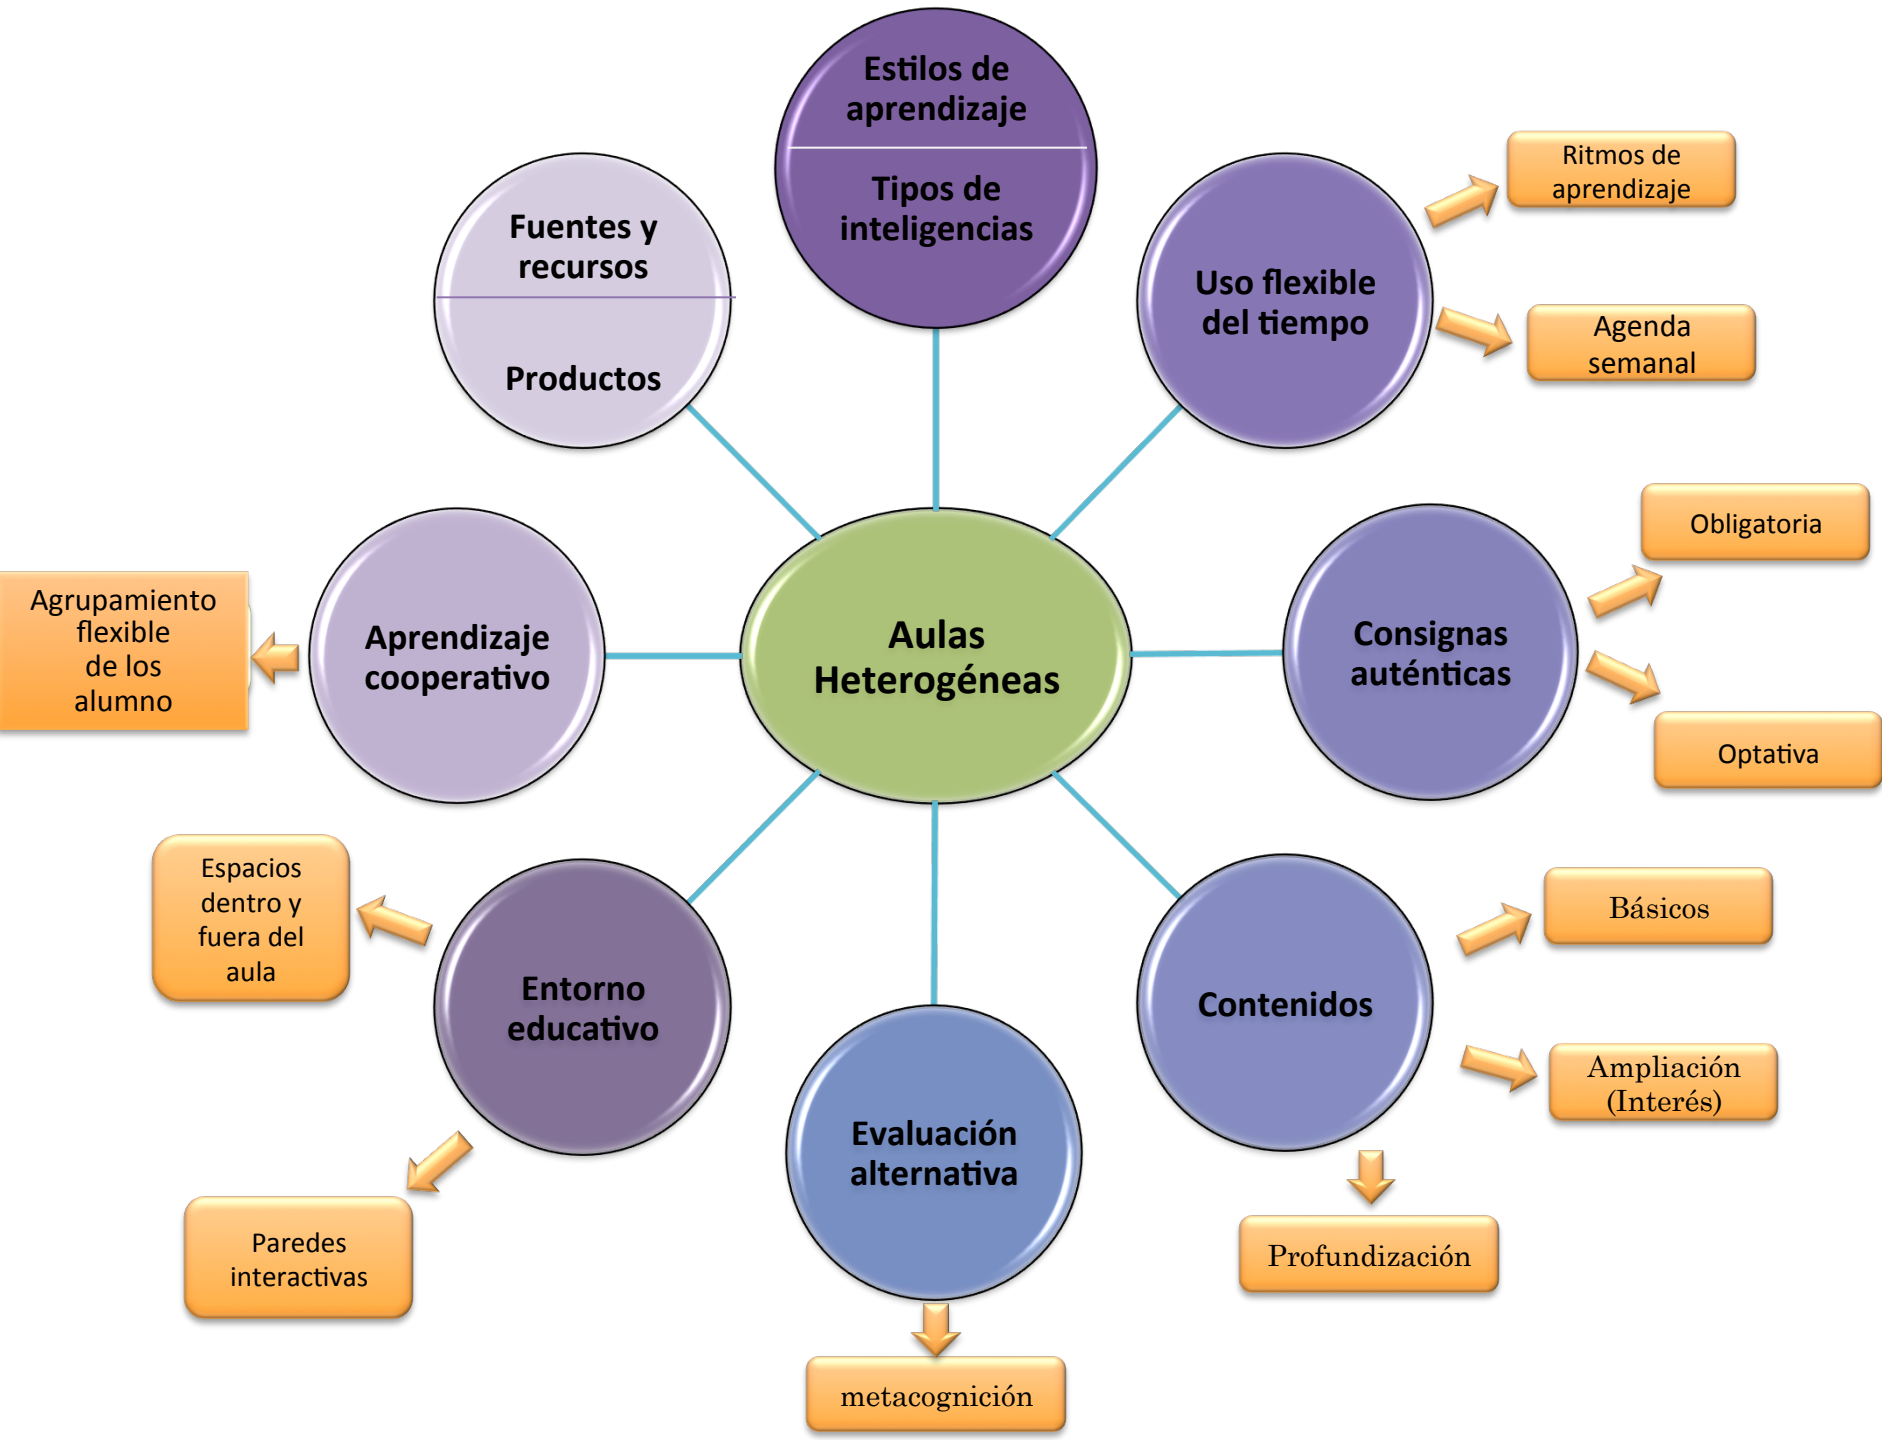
Estilos de aprendizaje

Tipos de inteligencias

Fuentes y recursos

Productos

Uso flexible del tiempo

Ritmos de aprendizaje

Agenda semanal

Aulas Heterogéneas

Aprendizaje cooperativo

Agrupamiento flexible de los alumno

Consignas auténticas

Obligatoria

Optativa

Entorno educativo

Espacios dentro y fuera del aula

Paredes interactivas

Evaluación alternativa

metacognición

Contenidos

Básicos

Ampliación (Interés)

Profundización